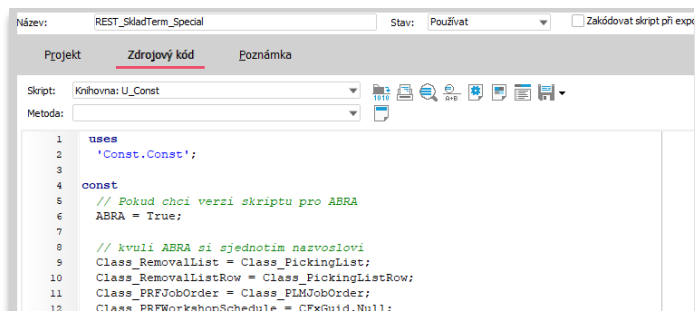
Název: REST_SkladTerm_Special
Stav: Používat
Zakódovat skript při expo

Projekt
Zdrojový kód
Poznámka

Skript: Knihovna: U_Const
Metoda:

1 uses
2 'Const.Const';
3
4 const
5 // Pokud chci verzi skriptu pro ABRA
6 ABRA = True;
7
8 // kvuli ABRA si sjednotim nazvosloví
9 Class_RemovalList = Class_PickingList;
10 Class_RemovalListRow = Class_PickingListRow;
11 Class_PRFJobOrder = Class_PLMJobOrder;
12 Class_PRFWorkshopSchedule = CFxGuid.Null;